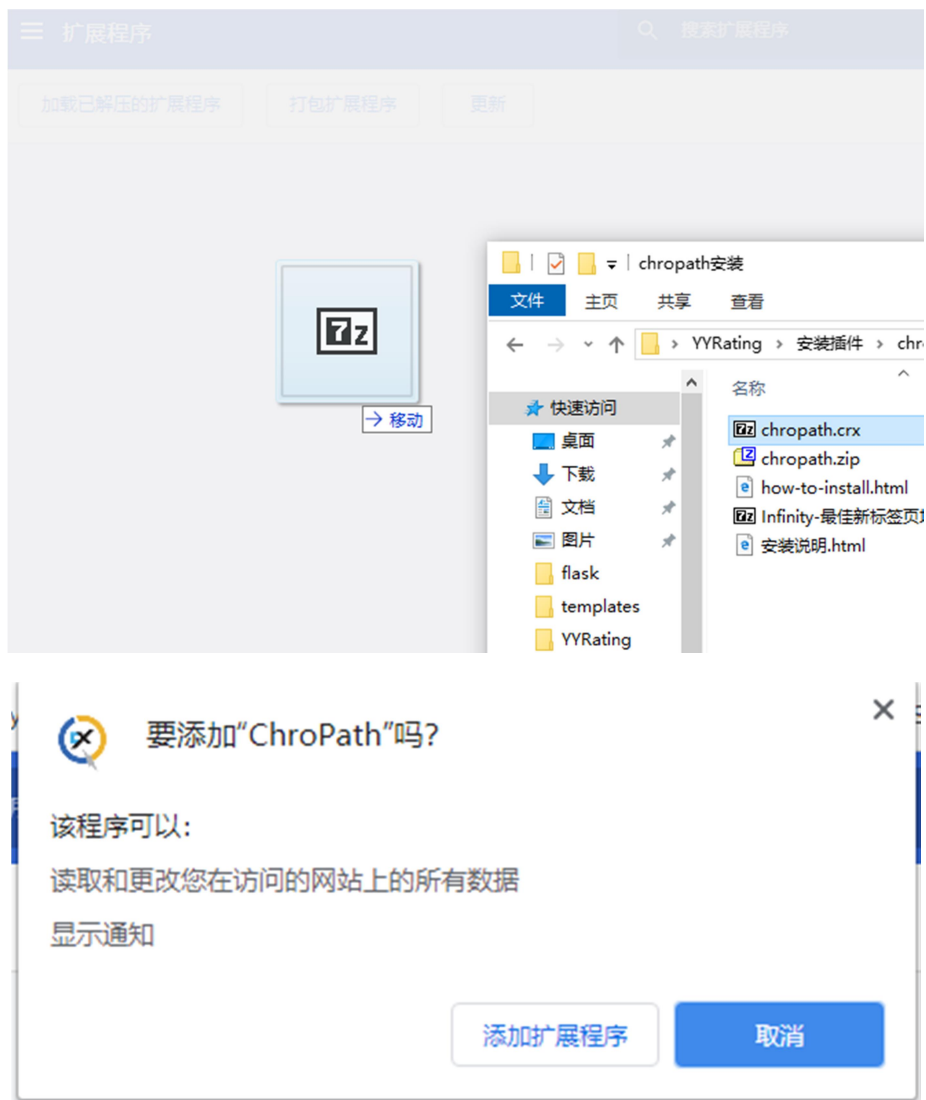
扩展程序

搜索扩展程序

加载已解压的扩展程序

打包扩展程序

更新

7z

→ 移动

chropath安装

文件

主页

共享

查看

YYRating > 安装插件 > chr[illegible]

快速访问

桌面

下载

文档

图片

flask

templates

YYRating

名称

chropath.crx

chropath.zip

how-to-install.html

Infinity-最佳新标签页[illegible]

安装说明.html

要添加"ChroPath"吗?

该程序可以:

读取和更改您在访问的网站上的所有数据

显示通知

添加扩展程序

取消